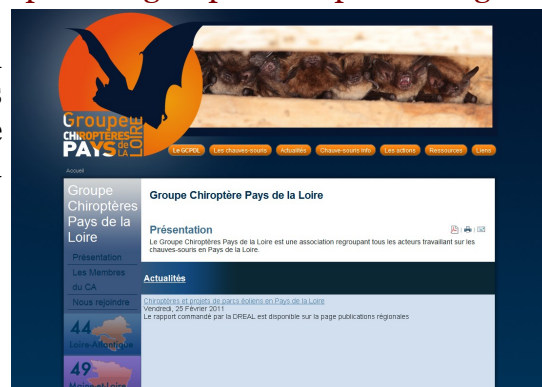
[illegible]

Groupe CHIROPTÈRES PAYS DE LA LOIRE

Le GCPDL
Les chauves-souris
Actualités
Chauve-souris info
Les actions
Ressources
Liens

Accueil

Groupe Chiroptères Pays de la Loire

Présentation
Les Membres du CA
Nous rejoindre

44 Loire-Atlantique
49 Maine-et-Loire

Groupe Chiroptère Pays de la Loire

Présentation

Le Groupe Chiroptères Pays de la Loire est une association regroupant tous les acteurs travaillant sur les chauves-souris en Pays de la Loire.

Actualités

Chiroptères et projets de parcs éoliens en Pays de la Loire
Vendredi, 25 Février 2011
Le rapport commandé par la DREAL est disponible sur la page publications régionales